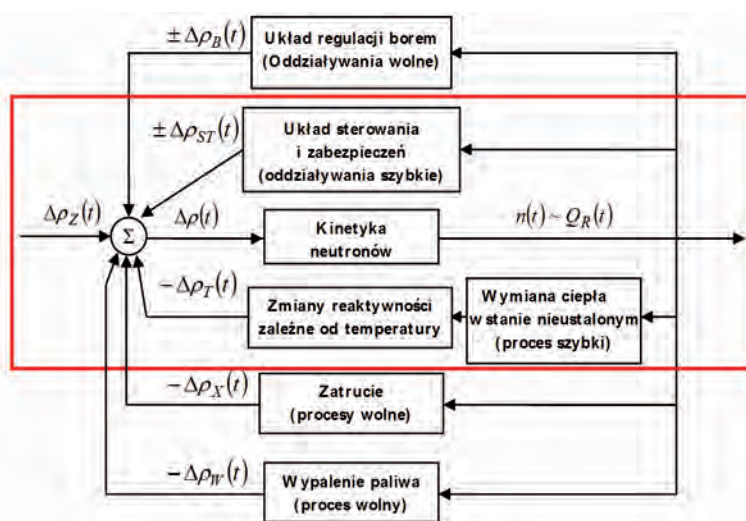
$\pm\Delta\rho_B(t)$

Układ regulacji borem (Oddziaływania wolne)

$\pm\Delta\rho_{ST}(t)$

Układ sterowania i zabezpieczeń (oddziaływania szybkie)

$\Delta\rho_Z(t)$

$\Sigma$

$\Delta\rho(t)$

Kinetyka neutronów

$n(t)\sim Q_R(t)$

$-\Delta\rho_T(t)$

Zmiany reaktywności zależne od temperatury

Wymiana ciepła w stanie nieustalonym (proces szybki)

$-\Delta\rho_X(t)$

Zatrucie (procesy wolne)

$-\Delta\rho_W(t)$

Wypalenie paliwa (proces wolny)